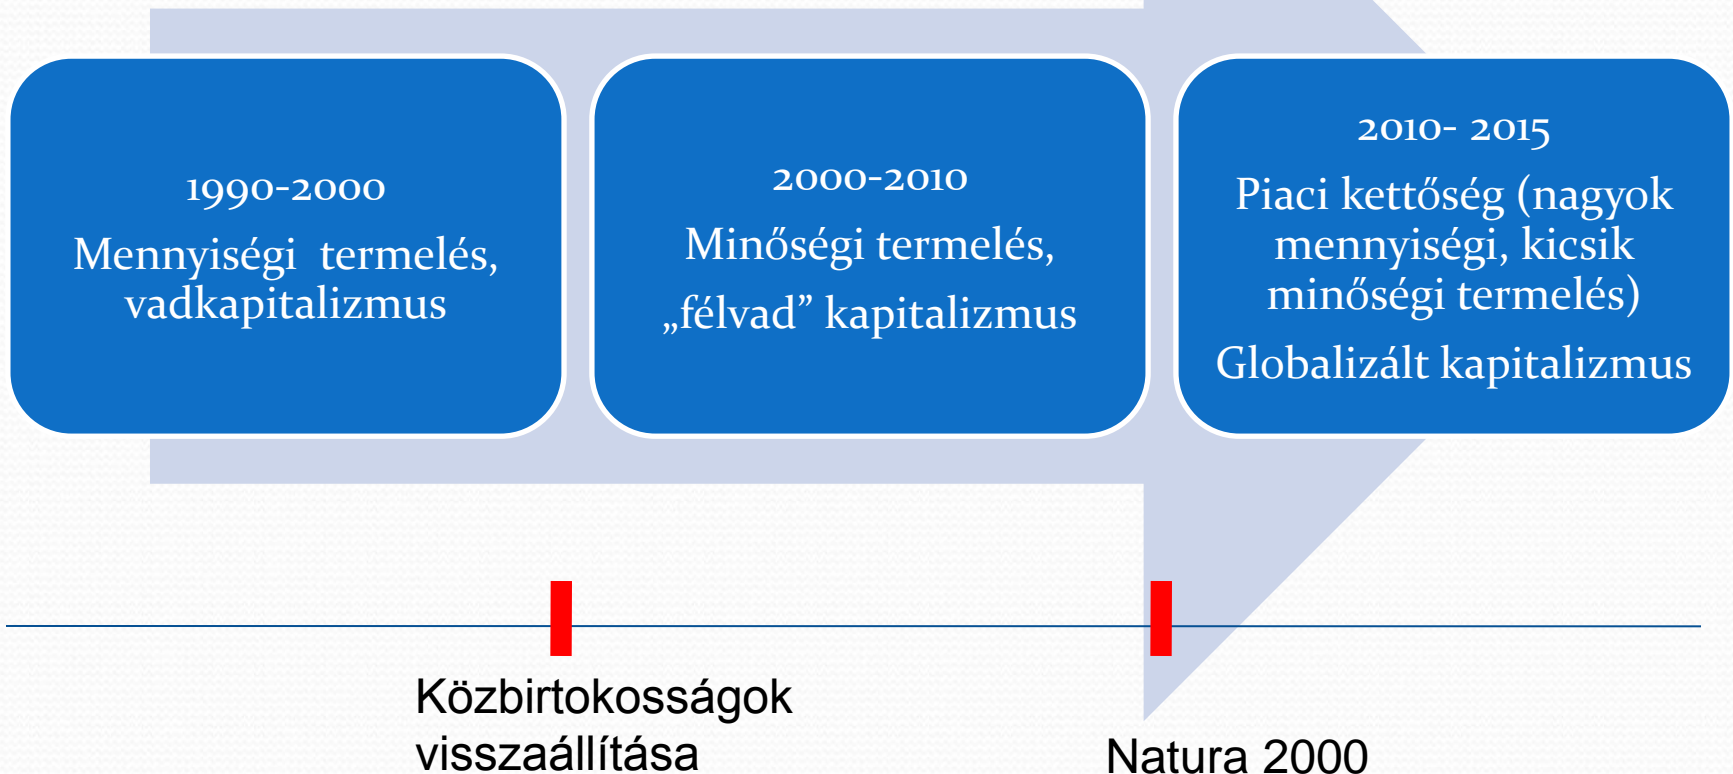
1990-2000
Mennyiségi termelés, vadkapitalizmus

2000-2010
Minőségi termelés,
„félvad” kapitalizmus

2010- 2015
Piaci kettőség (nagyok mennyiségi, kicsik minőségi termelés)
Globalizált kapitalizmus

Közbirtokosságok visszaállítása

Natura 2000